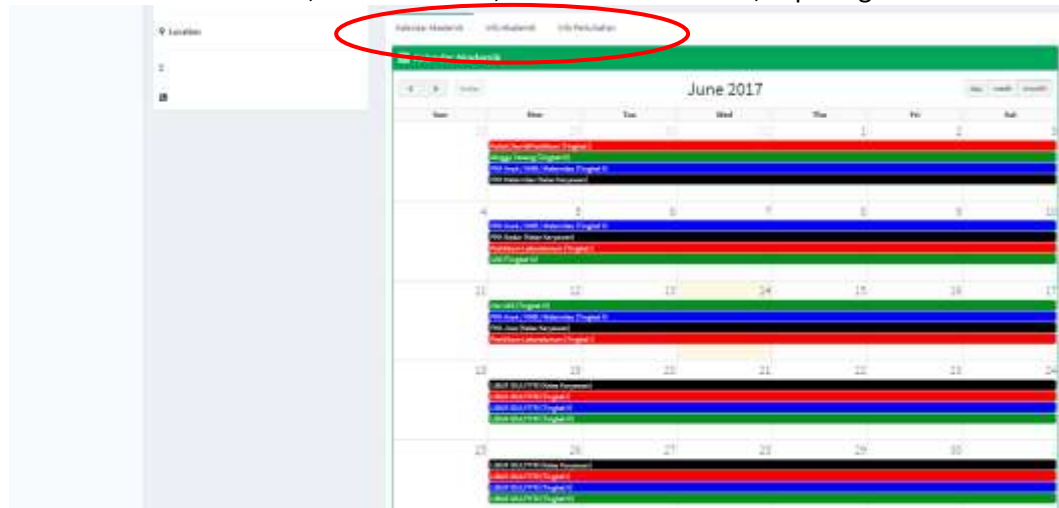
Location

Kalender Akademik Info Akademik Info Perkuliahan

Kalender Akademik

today

June 2017

day week month

| Sun | Mon | Tue | Wed | Thu | Fri | Sat |
|---|---|---|---|---|---|---|
| 28 | 29 | 30 | 31 | 1 | 2 | 3 |
| 4 | 5 | 6 | 7 | 8 | 9 | 10 |
| 11 | 12 | 13 | 14 | 15 | 16 | 17 |
| 18 | 19 | 20 | 21 | 22 | 23 | 24 |
| 25 | 26 | 27 | 28 | 29 | 30 | 1 |

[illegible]

LIBUR IDULFITRI (Kelas Karyawan)
LIBUR IDULFITRI (Tingkat I)
LIBUR IDULFITRI (Tingkat II)
LIBUR IDULFITRI (Tingkat III)